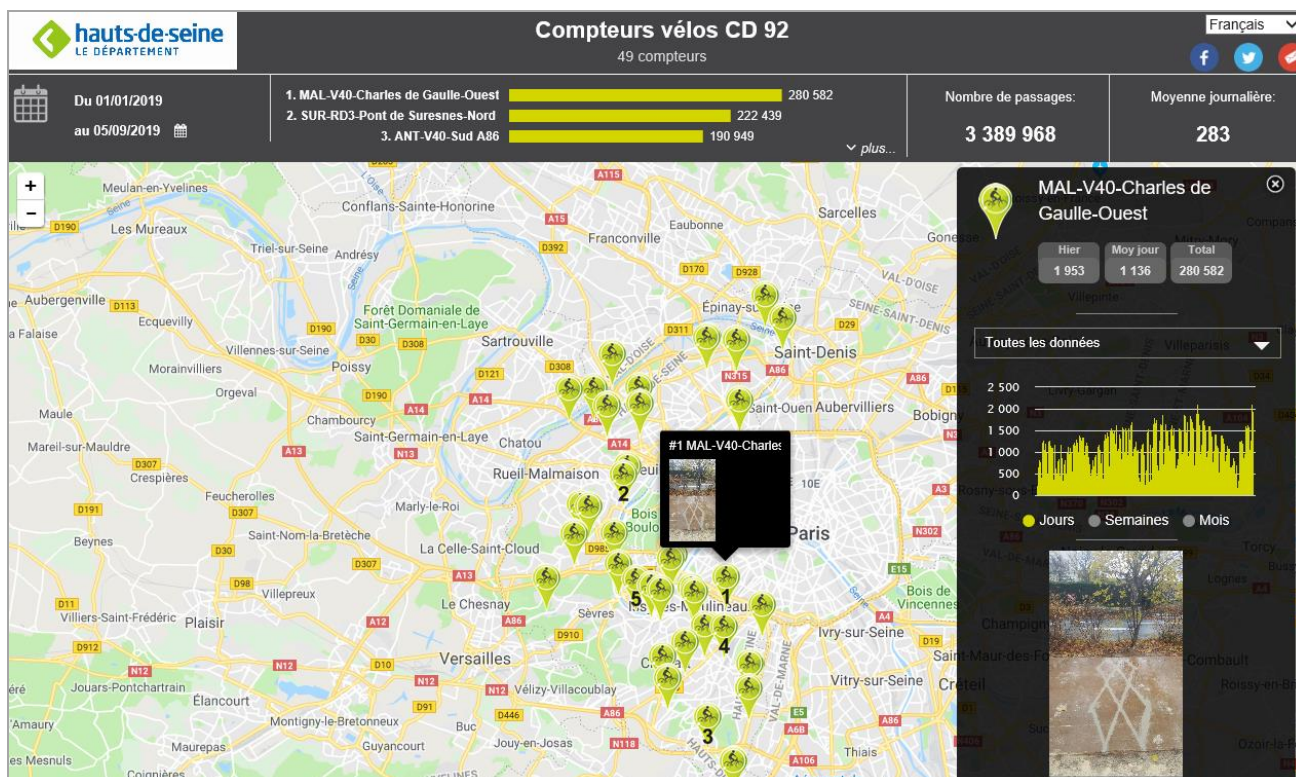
hauts-de-seine
LE DÉPARTEMENT

Compteurs vélos CD 92
49 compteurs

Français

Du 01/01/2019
au 05/09/2019

1. MAL-V40-Charles de Gaulle-Ouest 280 582
2. SUR-RD3-Pont de Suresnes-Nord 222 439
3. ANT-V40-Sud A86 190 949
plus...

Nombre de passages:
3 389 968

Moyenne journalière:
283

+
−

Meulan-en-Yvelines
Les Mureaux
Conflans-Sainte-Honorine
Triel-sur-Seine
Andrésy
Aubergenville
Ecquevilly
Forêt Domaniale de Saint-Germain-en-Laye
Sartrouville
Villennes-sur-Seine
Poissy
Morainvilliers
Orgeval
Maule
Chambourcy
Saint-Germain-en-Laye
Chatou
Mareil-sur-Mauldre
Crespières
Rueil-Malmaison
Feucherolles
Marly-le-Roi
Beynes
Saint-Nom-la-Bretèche
La Celle-Saint-Cloud
Villepreux
Le Chesnay
Villiers-Saint-Frédéric
Plaisir
Versailles
Jouars-Pontchartrain
Élancourt
Vélizy-Villacoublay
Montigny-le-Bretonneux
Buc
Jouy-en-Josas
Maurepas
Guyancourt
Coignières
Franconville
Eaubonne
Sarcelles
Épinay-sur-Seine
Saint-Denis
Saint-Ouen
Aubervilliers
Paris
Sèvres
Ivry-sur-Seine
Vitry-sur-Seine
Thiais
Bois de Vincennes
Saint-Maur-des-Fossés
Créteil
Bobigny

#1 MAL-V40-Charles

MAL-V40-Charles de Gaulle-Ouest
Hier 1 953
Moy jour 1 136
Total 280 582

Toutes les données

2 500
2 000
1 500
1 000
500
0

Jours Semaines Mois

1 2 3 4 5